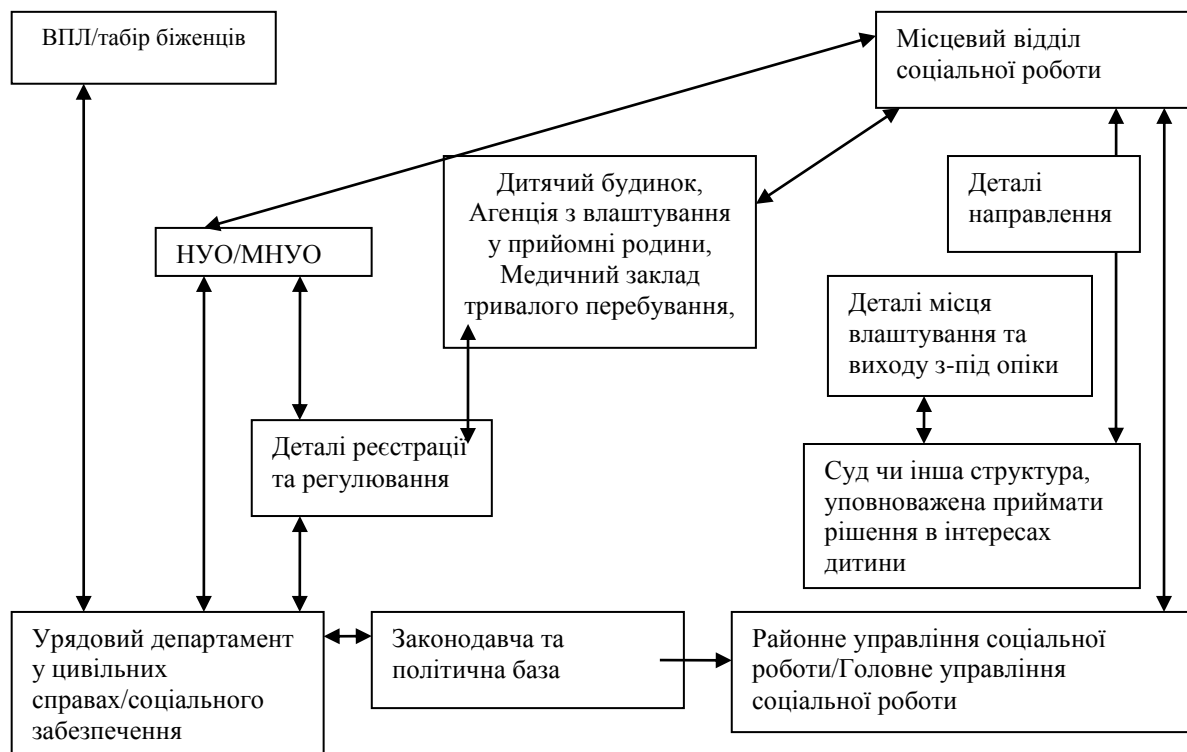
ВПЛ/табір біженців

Місцевий відділ соціальної роботи

Дитячий будинок, Агенція з влаштування у прийомні родини, Медичний заклад тривалого перебування,

Деталі направлення

НУО/МНУО

Деталі місця влаштування та виходу з-під опіки

Деталі реєстрації та регулювання

Суд чи інша структура, уповноважена приймати рішення в інтересах дитини

Урядовий департамент у цивільних справах/соціального забезпечення

Законодавча та політична база

Районне управління соціальної роботи/Головне управління соціальної роботи